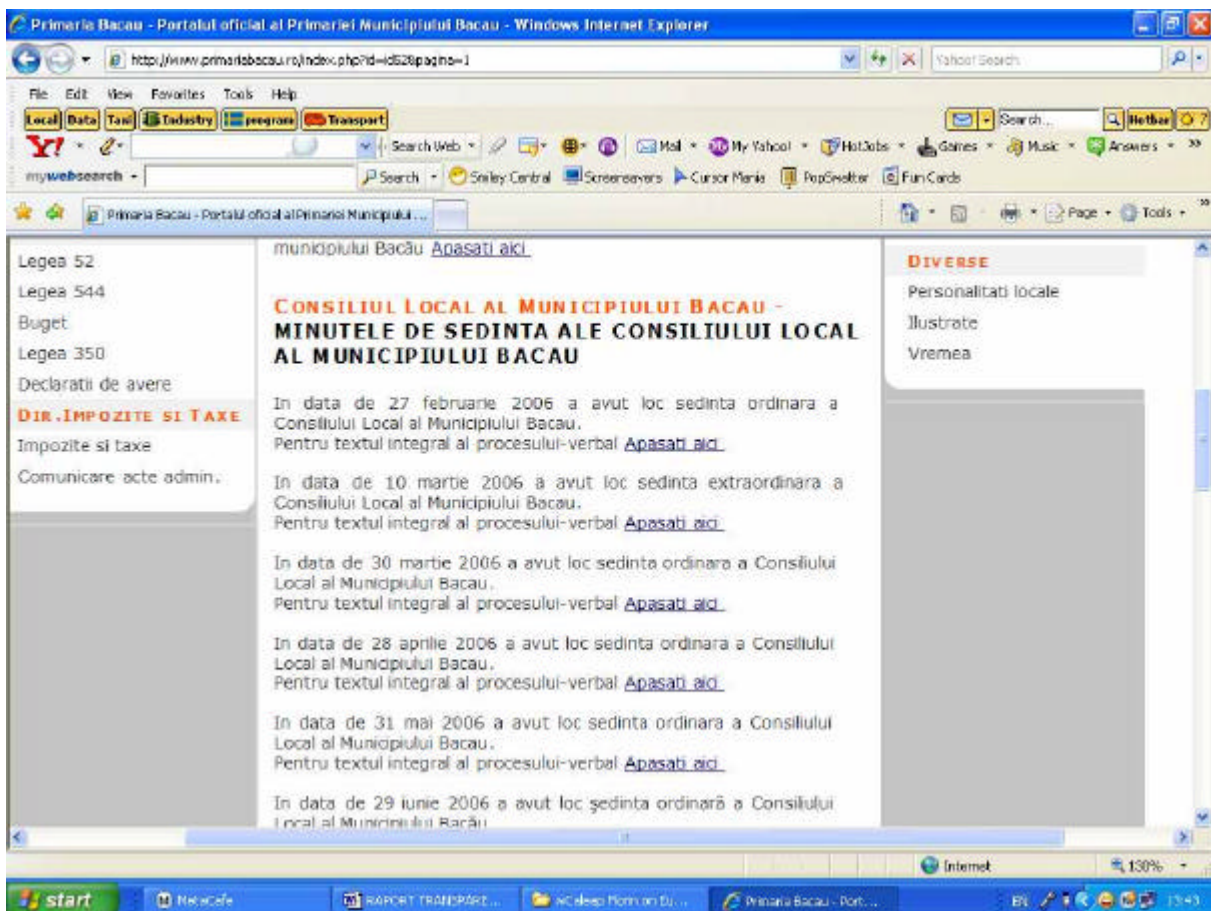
Primaria Bacau - Portalul oficial al Primariei Municipiului Bacau - Windows Internet Explorer

http://www.primariabacau.ro/index.php?id=id52&pagina=1

Yahoo! Search

File Edit View Favorites Tools Help

Local Data Taxi Industry program Transport

Search... Hotbar

Y! Search Web Mail My Yahoo! HotJobs Games Music Answers

mywebsearch Search Smiley Central Screensavers Cursor Mania PopSwatter Fun Cards

Primaria Bacau - Portalul oficial al Primariei Municipiului ...

Page Tools

Legea 52
Legea 544
Buget
Legea 350
Declaratii de avere
DIR.IMPOZITE SI TAXE
Impozite si taxe
Comunicare acte admin.

municipiului Bacău Apasati aici

CONSILIUL LOCAL AL MUNICIPIULUI BACAU - MINUTELE DE SEDINTA ALE CONSILIULUI LOCAL AL MUNICIPIULUI BACAU

In data de 27 februarie 2006 a avut loc sedinta ordinara a Consiliului Local al Municipiului Bacau.
Pentru textul integral al procesului-verbal Apasati aici

In data de 10 martie 2006 a avut loc sedinta extraordinara a Consiliului Local al Municipiului Bacau.
Pentru textul integral al procesului-verbal Apasati aici

In data de 30 martie 2006 a avut loc sedinta ordinara a Consiliului Local al Municipiului Bacau.
Pentru textul integral al procesului-verbal Apasati aici

In data de 28 aprilie 2006 a avut loc sedinta ordinara a Consiliului Local al Municipiului Bacau.
Pentru textul integral al procesului-verbal Apasati aici

In data de 31 mai 2006 a avut loc sedinta ordinara a Consiliului Local al Municipiului Bacau.
Pentru textul integral al procesului-verbal Apasati aici

In data de 29 iunie 2006 a avut loc şedinta ordinară a Consiliului Local al Municipiului Bacău

DIVERSE
Personalitati locale
Ilustrate
Vremea

Internet 130%

start MetaCafe RAPORT TRANSPARE... Primaria Bacau - Port... EN 13:43